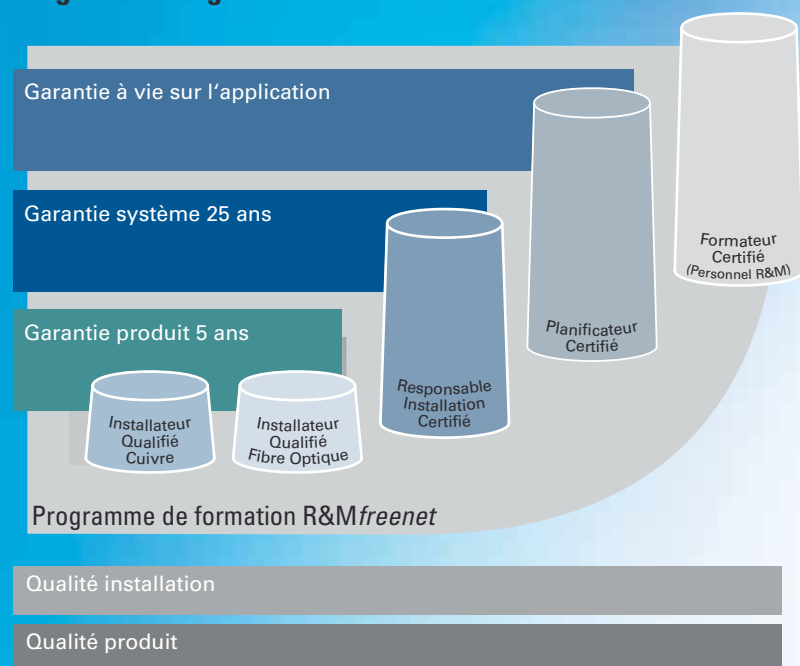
Garantie à vie sur l‘application

Garantie système 25 ans

Garantie produit 5 ans

Installateur Qualifié Cuivre

Installateur Qualifié Fibre Optique

Responsable Installation Certifié

Planificateur Certifié

Formateur Certifié (Personnel R&M)

Programme de formation R&M*freenet*

Qualité installation

Qualité produit